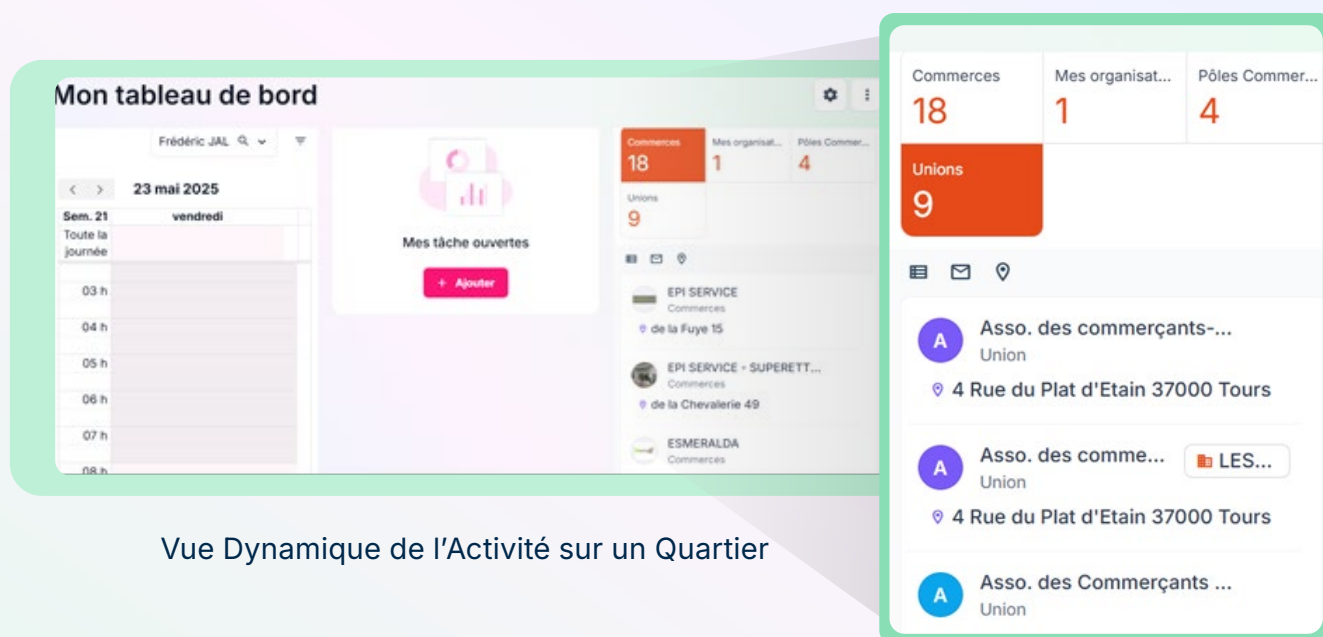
Mon tableau de bord

Frédéric JAL

23 mai 2025

Sem. 21 vendredi

Toute la journée

03 h

04 h

05 h

06 h

07 h

08 h

Mes tâche ouvertes

+ Ajouter

Commerces 18

Mes organisat... 1

Pôles Commer... 4

Unions 9

EPI SERVICE
Commerces
de la Fuye 15

EPI SERVICE - SUPERETT...
Commerces
de la Chevalerie 49

ESMERALDA
Commerces

Commerces
18

Mes organisat...
1

Pôles Commer...
4

Unions
9

A Asso. des commerçants-...
Union
4 Rue du Plat d'Etain 37000 Tours

A Asso. des comme... LES...
Union
4 Rue du Plat d'Etain 37000 Tours

A Asso. des Commerçants ...
Union

Vue Dynamique de l'Activité sur un Quartier